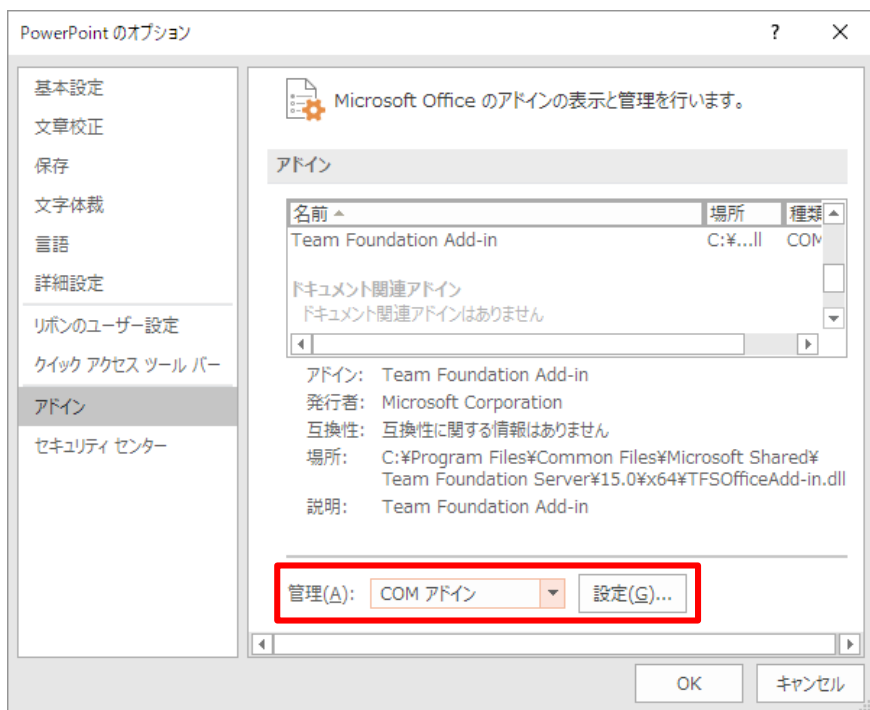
PowerPoint のオプション

?

基本設定
文章校正
保存
文字体裁
言語
詳細設定
リボンのユーザー設定
クイック アクセス ツール バー
アドイン
セキュリティ センター

Microsoft Office のアドインの表示と管理を行います。

アドイン

| 名前 | 場所 | 種類 |
|---|---|---|
| Team Foundation Add-in | C:¥...ll | COM |

ドキュメント関連アドイン
ドキュメント関連アドインはありません

アドイン: Team Foundation Add-in
発行者: Microsoft Corporation
互換性: 互換性に関する情報はありません
場所: C:¥Program Files¥Common Files¥Microsoft Shared¥Team Foundation Server¥15.0¥x64¥TFSOfficeAdd-in.dll
説明: Team Foundation Add-in

管理(A): COM アドイン 設定(G)...

OK キャンセル